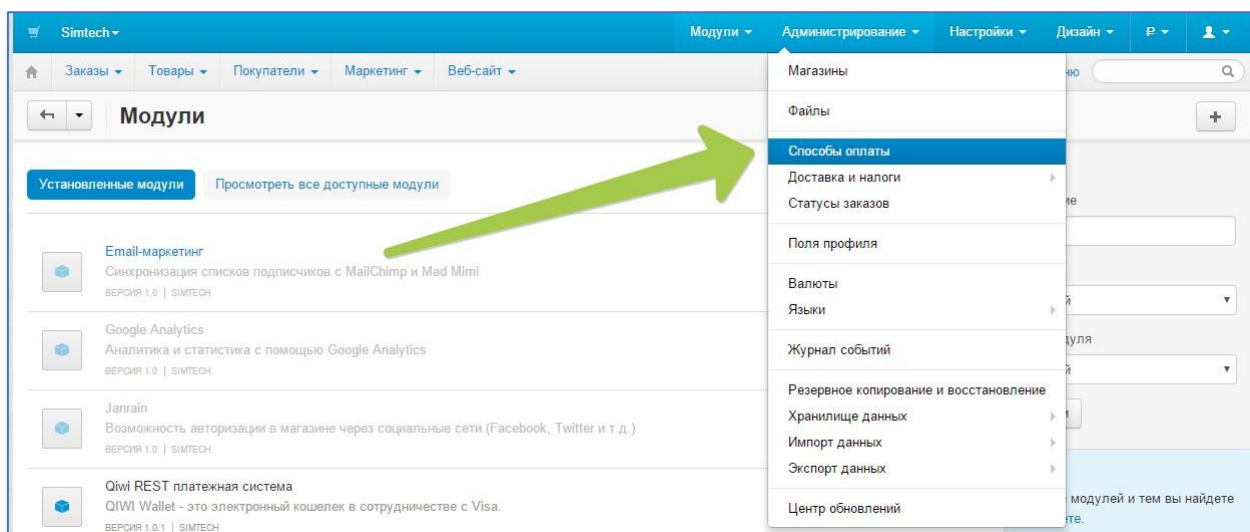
Simtech ▾

Модули ▾ Администрирование ▾ Настройки ▾ Дизайн ▾ ₽ ▾

Заказы ▾ Товары ▾ Покупатели ▾ Маркетинг ▾ Веб-сайт ▾

Модули

+

Установленные модули Просмотреть все доступные модули

Email-маркетинг
Синхронизация списков подписчиков с MailChimp и Mad Mimi
ВЕРСИЯ 1.0 | SIMTECH

Google Analytics
Аналитика и статистика с помощью Google Analytics
ВЕРСИЯ 1.0 | SIMTECH

Janrain
Возможность авторизации в магазине через социальные сети (Facebook, Twitter и т.д.)
ВЕРСИЯ 1.0 | SIMTECH

Qiwi REST платежная система
QIWI Wallet - это электронный кошелек в сотрудничестве с Visa.
ВЕРСИЯ 1.0.1 | SIMTECH

Магазины
Файлы
Способы оплаты
Доставка и налоги
Статусы заказов
Поля профиля
Валюты
Языки
Журнал событий
Резервное копирование и восстановление
Хранилище данных
Импорт данных
Экспорт данных
Центр обновлений

ню
ие
й
дуля
й
м
модулей и тем вы найдете
те.